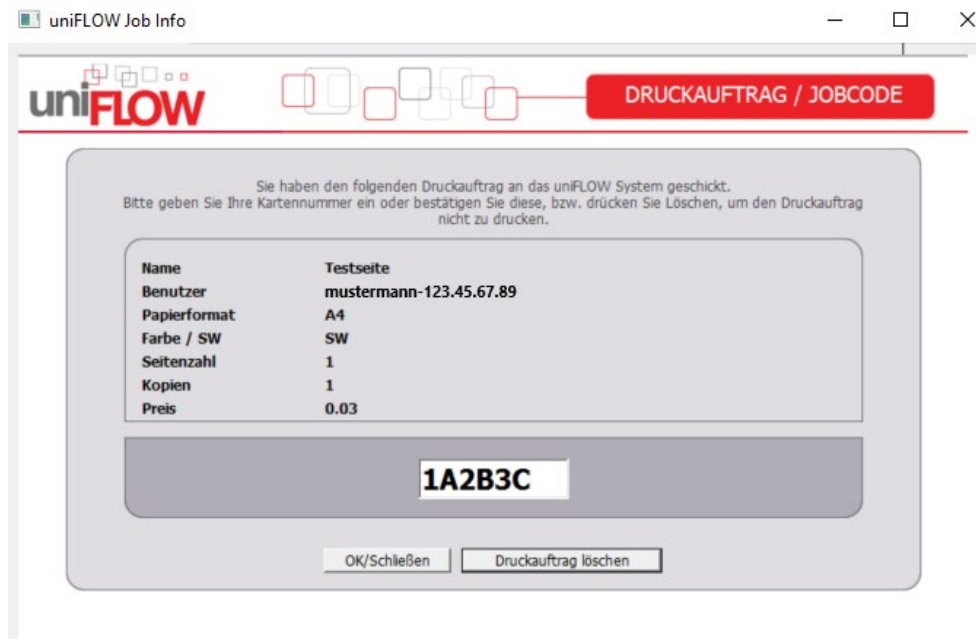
uniFLOW Job Info

uniFLOW

DRUCKAUFTRAG / JOBCODE

Sie haben den folgenden Druckauftrag an das uniFLOW System geschickt. Bitte geben Sie Ihre Kartennummer ein oder bestätigen Sie diese, bzw. drücken Sie Löschen, um den Druckauftrag nicht zu drucken.

| | |
|---|---|
| Name | Testseite |
| Benutzer | mustermann-123.45.67.89 |
| Papierformat | A4 |
| Farbe / SW | SW |
| Seitenzahl | 1 |
| Kopien | 1 |
| Preis | 0.03 |

1A2B3C

OK/Schließen

Druckauftrag löschen